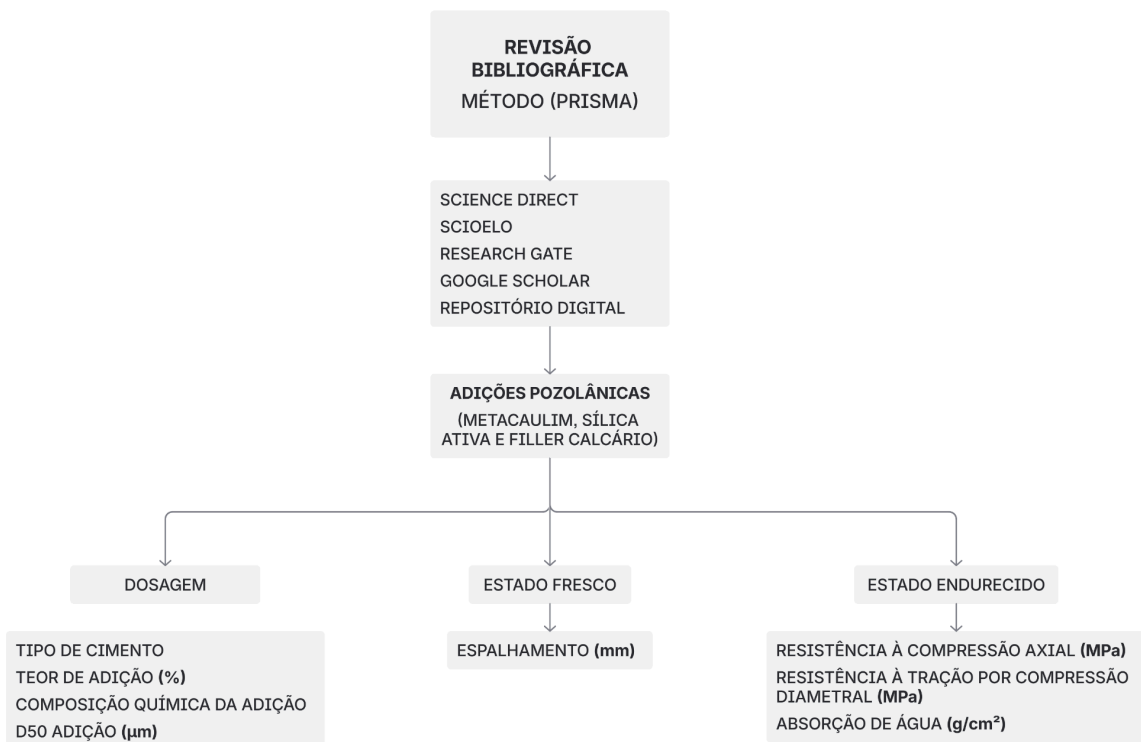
REVISÃO BIBLIOGRÁFICA
MÉTODO (PRISMA)

SCIENCE DIRECT
SCIOELO
RESEARCH GATE
GOOGLE SCHOLAR
REPOSITÓRIO DIGITAL

ADIÇÕES POZOLÂNICAS
(METACAULIM, SÍLICA ATIVA E FILLER CALCÁRIO)

DOSAGEM

ESTADO FRESCO

ESTADO ENDURECIDO

TIPO DE CIMENTO
TEOR DE ADIÇÃO (%)
COMPOSIÇÃO QUÍMICA DA ADIÇÃO
D50 ADIÇÃO (µm)

ESPALHAMENTO (mm)

RESISTÊNCIA À COMPRESSÃO AXIAL (MPa)
RESISTÊNCIA À TRAÇÃO POR COMPRESSÃO DIAMETRAL (MPa)
ABSORÇÃO DE ÁGUA (g/cm²)